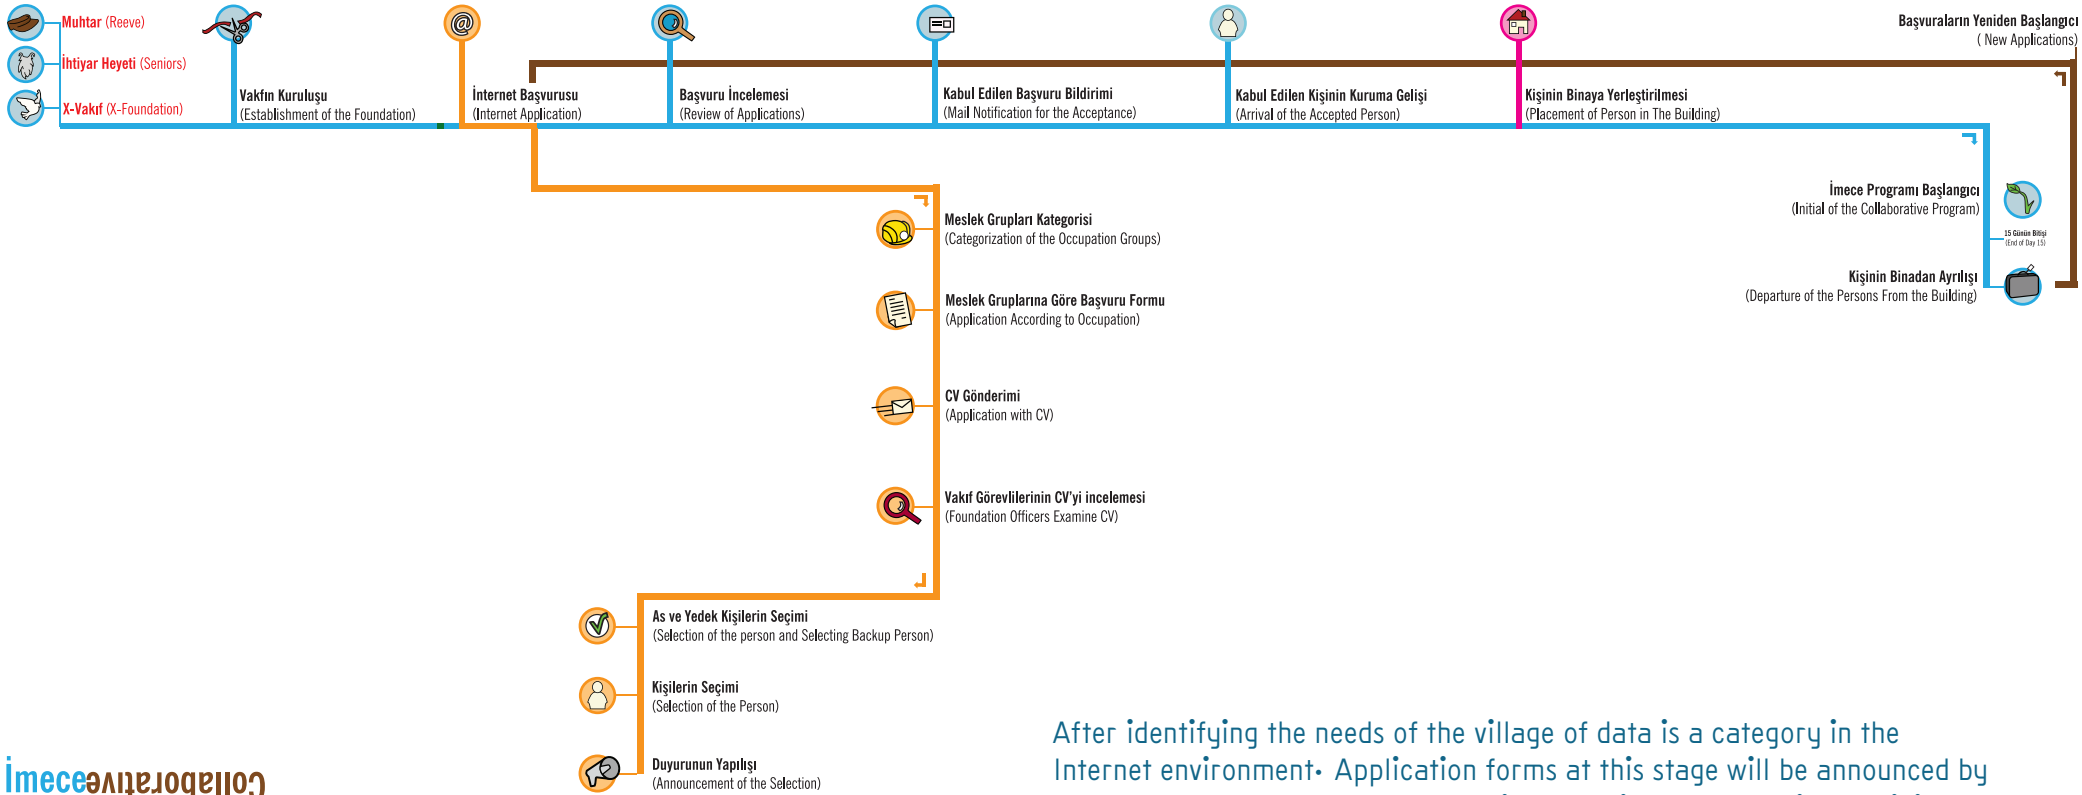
Muhtar (Reeve)
İhtiyar Heyeti (Seniors)
X-Vakıf (X-Foundation)

Vakfın Kuruluşu
(Establishment of the Foundation)

İnternet Başvurusu
(Internet Application)

Başvuru İncelemesi
(Review of Applications)

Kabul Edilen Başvuru Bildirimi
(Mail Notification for the Acceptance)

Kabul Edilen Kişinin Kuruma Gelişi
(Arrival of the Accepted Person)

Kişinin Binaya Yerleştirilmesi
(Placement of Person in The Building)

Başvuruların Yeniden Başlangıcı
( New Applications)

İmece Programı Başlangıcı
(Initial of the Collaborative Program)

15 Günün Bitişi
(End of Day 15)

Kişinin Binadan Ayrılışı
(Departure of the Persons From the Building)

Meslek Grupları Kategorisi
(Categorization of the Occupation Groups)

Meslek Gruplarına Göre Başvuru Formu
(Application According to Occupation)

CV Gönderimi
(Application with CV)

Vakıf Görevlilerinin CV'yi incelemesi
(Foundation Officers Examine CV)

As ve Yedek Kişilerin Seçimi
(Selection of the person and Selecting Backup Person)

Kişilerin Seçimi
(Selection of the Person)

Duyurunun Yapılışı
(Announcement of the Selection)

İmece Collaborative

After identifying the needs of the village of data is a category in the Internet environment. Application forms at this stage will be announced by